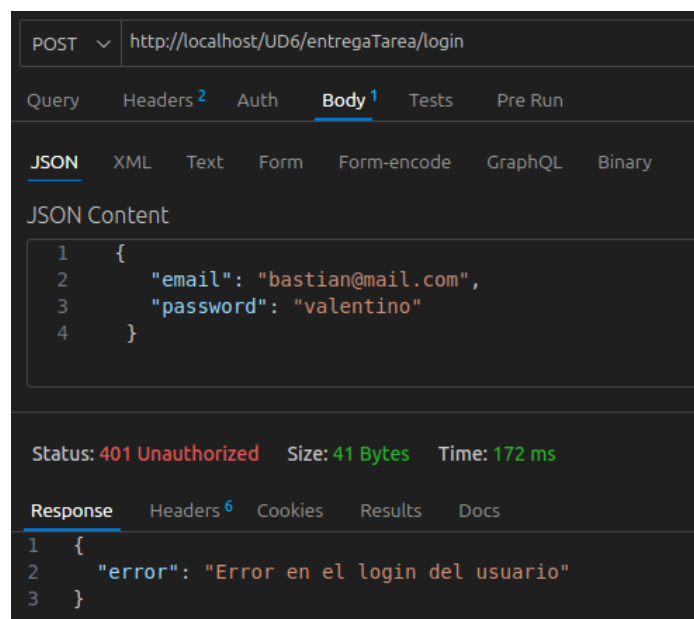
POST ∨ http://localhost/UD6/entregaTarea/login

Query Headers $^2$ Auth Body $^1$ Tests Pre Run

JSON XML Text Form Form-encode GraphQL Binary

JSON Content

1 {
2 "email": "bastian@mail.com",
3 "password": "valentino"
4 }

Status: 401 Unauthorized Size: 41 Bytes Time: 172 ms

Response Headers $^6$ Cookies Results Docs

1 {
2 "error": "Error en el login del usuario"
3 }